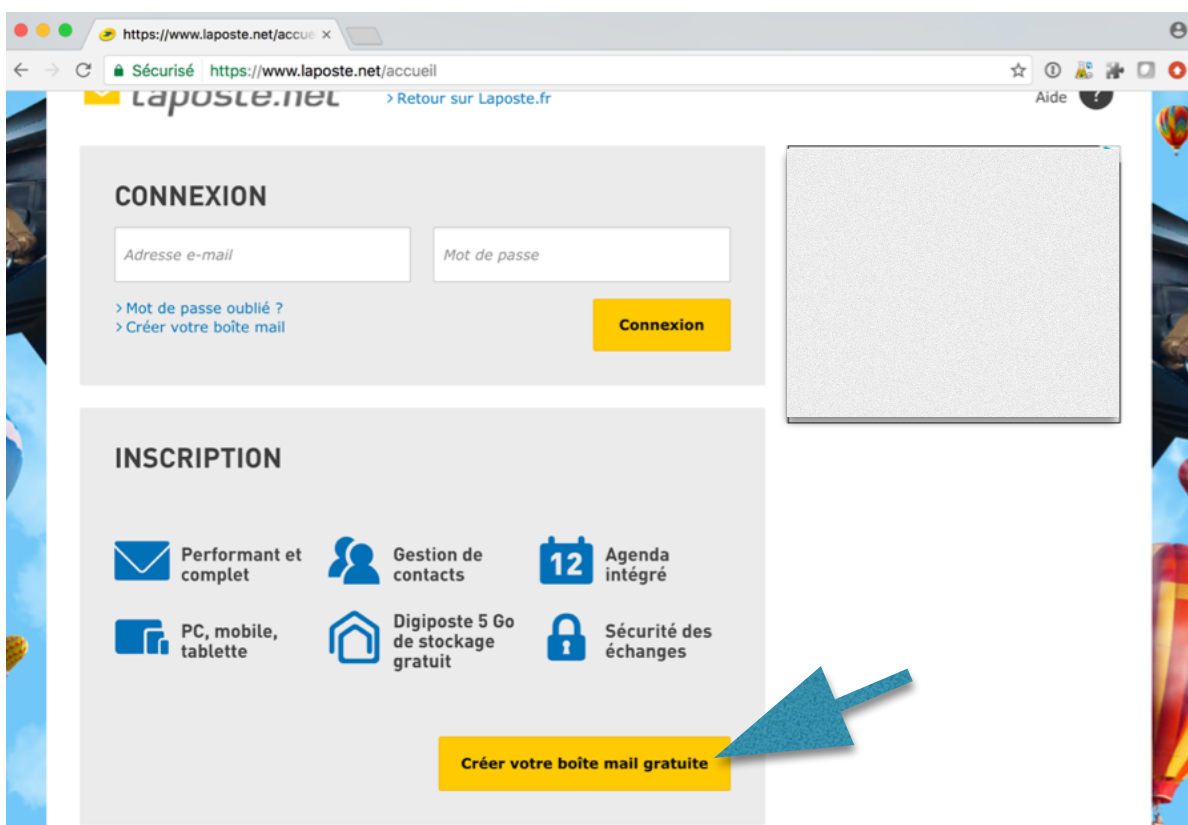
https://www.laposte.net/accue ×

Sécurisé https://www.laposte.net/accueil

laposte.net › Retour sur Laposte.fr Aide ?

CONNEXION

Adresse e-mail

Mot de passe

› Mot de passe oublié ?
› Créer votre boîte mail

Connexion

INSCRIPTION

Performant et complet

Gestion de contacts

12

Agenda intégré

PC, mobile, tablette

Digiposte 5 Go de stockage gratuit

Sécurité des échanges

Créer votre boîte mail gratuite